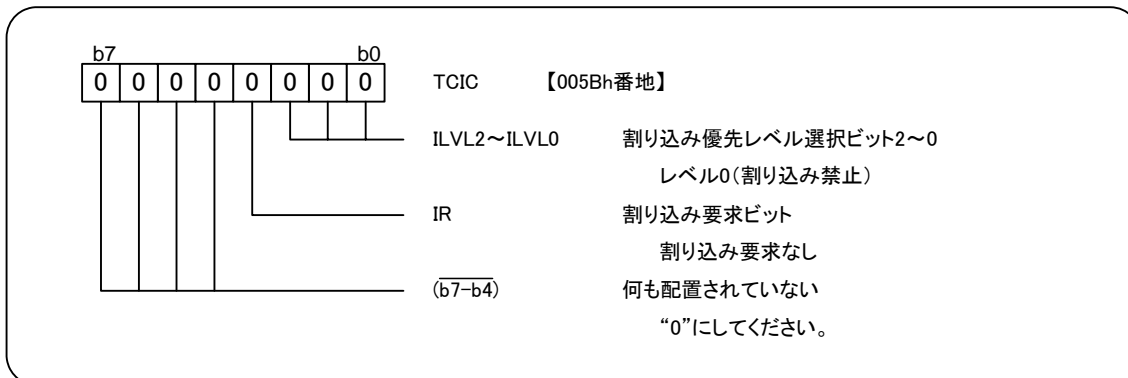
b7 b0

| 0 | 0 | 0 | 0 | 0 | 0 | 0 | 0 |
|---|---|---|---|---|---|---|---|

TCIC 【005Bh番地】

ILVL2〜ILVL0 割り込み優先レベル選択ビット2〜0
レベル0(割り込み禁止)

IR 割り込み要求ビット
割り込み要求なし

($\overline{b7-b4}$) 何も配置されていない
"0"にしてください。